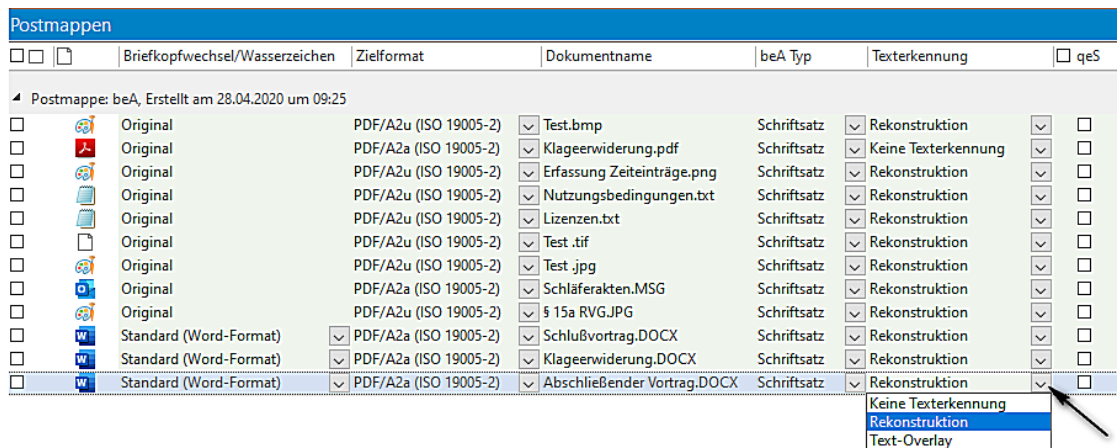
Postmappen

| | Briefkopfwechsel/Wasserzeichen | Zielformat | Dokumentname | beA Typ | Texterkennung | qeS |
|---|---|---|---|---|---|---|

Postmappe: beA, Erstellt am 28.04.2020 um 09:25

| Briefkopfwechsel/Wasserzeichen | Zielformat | Dokumentname | beA Typ | Texterkennung |
|---|---|---|---|---|
| Original | PDF/A2u (ISO 19005-2) | Test.bmp | Schriftsatz | Rekonstruktion |
| Original | PDF/A2a (ISO 19005-2) | Klageerwiderung.pdf | Schriftsatz | Keine Texterkennung |
| Original | PDF/A2u (ISO 19005-2) | Erfassung Zeiteinträge.png | Schriftsatz | Rekonstruktion |
| Original | PDF/A2u (ISO 19005-2) | Nutzungsbedingungen.txt | Schriftsatz | Rekonstruktion |
| Original | PDF/A2u (ISO 19005-2) | Lizenzen.txt | Schriftsatz | Rekonstruktion |
| Original | PDF/A2u (ISO 19005-2) | Test .tif | Schriftsatz | Rekonstruktion |
| Original | PDF/A2u (ISO 19005-2) | Test .jpg | Schriftsatz | Rekonstruktion |
| Original | PDF/A2a (ISO 19005-2) | Schläferakten.MSG | Schriftsatz | Rekonstruktion |
| Original | PDF/A2u (ISO 19005-2) | § 15a RVG.JPG | Schriftsatz | Rekonstruktion |
| Standard (Word-Format) | PDF/A2a (ISO 19005-2) | Schlußvortrag.DOCX | Schriftsatz | Rekonstruktion |
| Standard (Word-Format) | PDF/A2a (ISO 19005-2) | Klageerwiderung.DOCX | Schriftsatz | Rekonstruktion |
| Standard (Word-Format) | PDF/A2a (ISO 19005-2) | Abschließender Vortrag.DOCX | Schriftsatz | Rekonstruktion |

Keine Texterkennung
Rekonstruktion
Text-Overlay